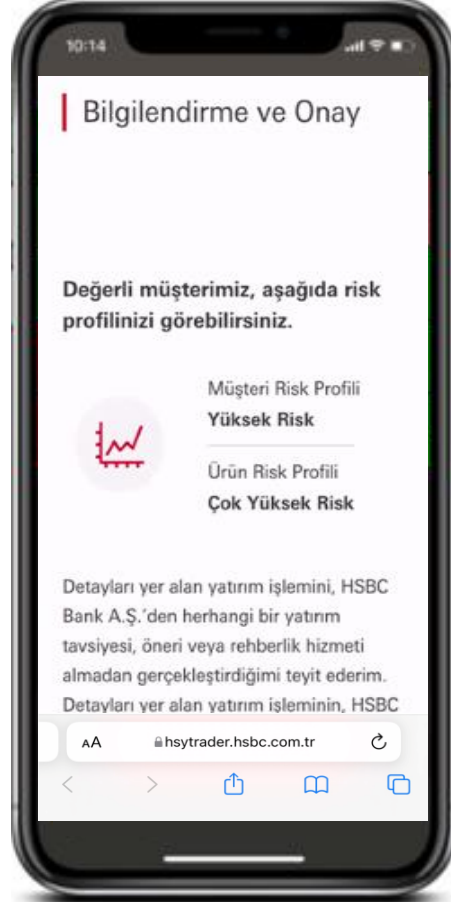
10:14

Bilgilendirme ve Onay

Değerli müşterimiz, aşağıda risk profilinizi görebilirsiniz.

Müşteri Risk Profili
Yüksek Risk

Ürün Risk Profili
Çok Yüksek Risk

Detayları yer alan yatırım işlemini, HSBC Bank A.Ş.'den herhangi bir yatırım tavsiyesi, öneri veya rehberlik hizmeti almadan gerçekleştirdiğimi teyit ederim. Detayları yer alan yatırım işleminin, HSBC

AA hsytrader.hsbc.com.tr